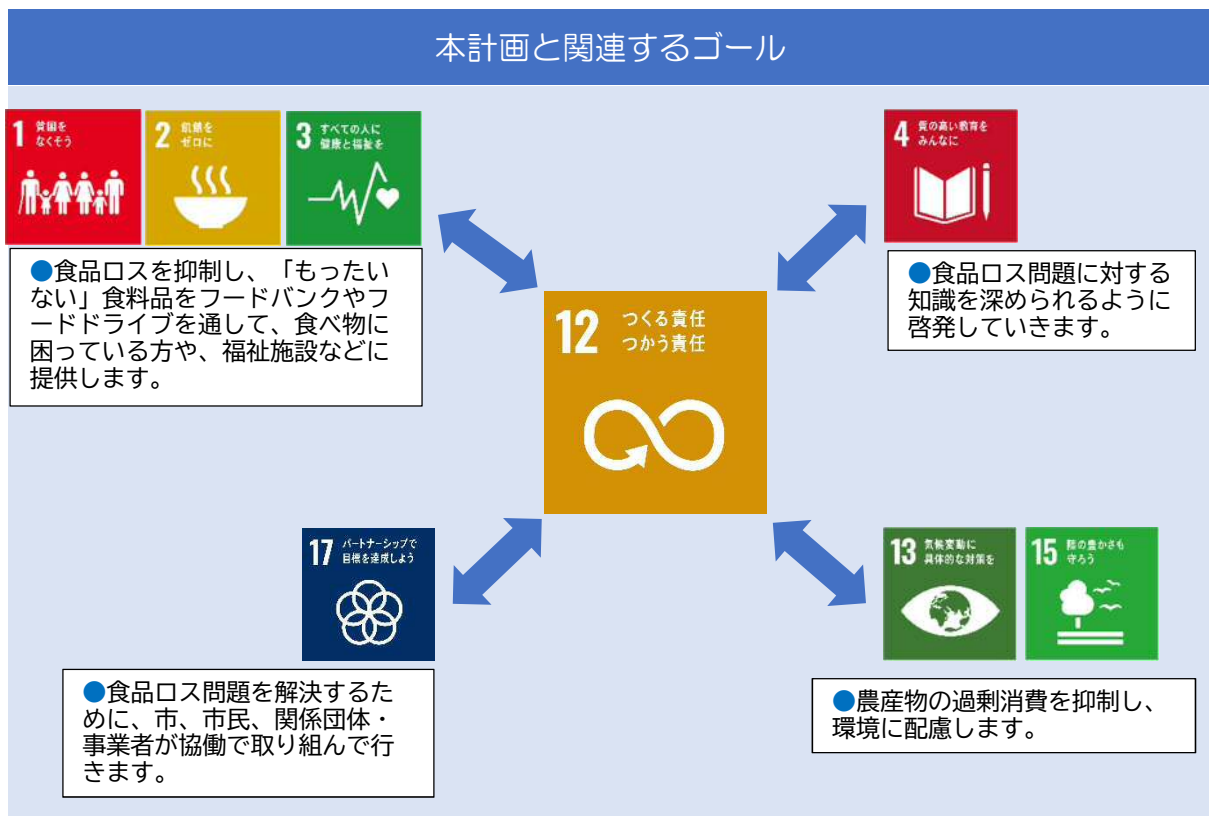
本計画と関連するゴール

1 貧困をなくそう

2 飢餓をゼロに

3 すべての人に健康と福祉を

●食品ロスを抑制し、「もったいない」食料品をフードバンクやフードドライブを通して、食べ物に困っている方や、福祉施設などに提供します。

4 質の高い教育をみんなに

●食品ロス問題に対する知識を深められるように啓発していきます。

12 つくる責任 つかう責任

17 パートナーシップで目標を達成しよう

●食品ロス問題を解決するために、市、市民、関係団体・事業者が協働で取り組んで行きます。

13 気候変動に具体的な対策を

15 陸の豊かさも守ろう

●農産物の過剰消費を抑制し、環境に配慮します。